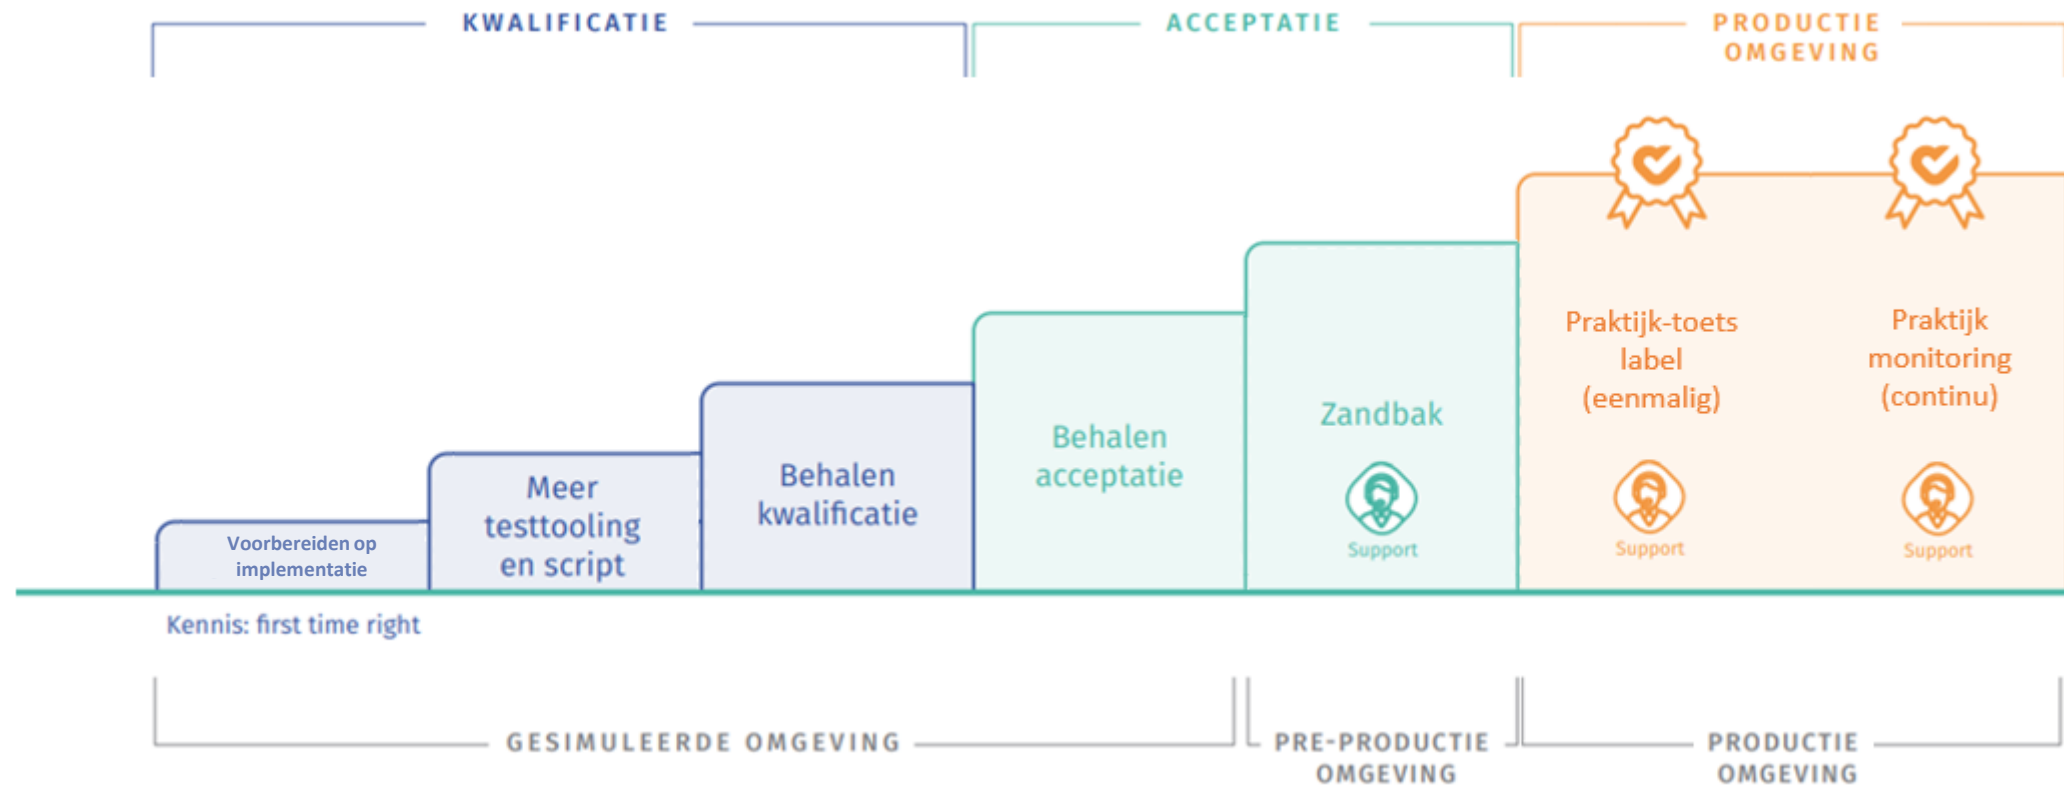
KWALIFICATIE

ACCEPTATIE

PRODUCTIE OMGEVING

Voorbereiden op implementatie

Meer testtooling en script

Behalen kwalificatie

Behalen acceptatie

Zandbak

Support

Praktijk-toets label (eenmalig)

Support

Praktijk monitoring (continu)

Support

Kennis: first time right

GESIMULEERDE OMGEVING

PRE-PRODUCTIE OMGEVING

PRODUCTIE OMGEVING